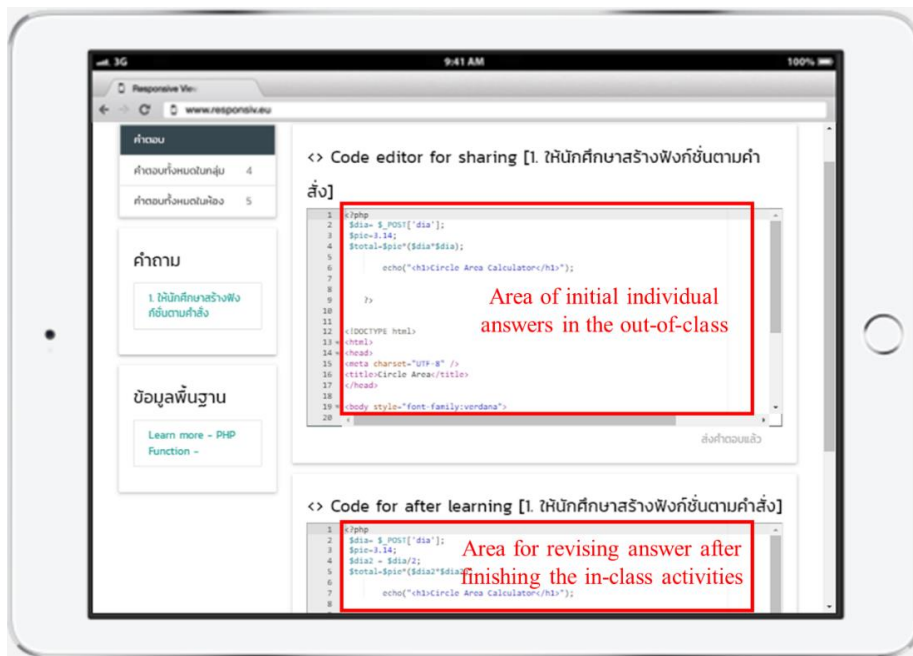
3G 9:41 AM 100%

Responsive Vie

www.responsiv.eu

คำตอบ

คำตอบทั้งหมดในกลุ่ม 4

คำตอบทั้งหมดในห้อง 5

คำถาม

1. ให้นักศึกษาสร้างฟังก์ชั่นตามคำสั่ง

ข้อมูลพื้นฐาน

Learn more - PHP Function -

<> Code editor for sharing [1. ให้นักศึกษาสร้างฟังก์ชั่นตามคำสั่ง]

1 <?php
2 $dia= $_POST['dia'];
3 $pie=3.14;
4 $total=$pie*($dia*$dia);
5
6 echo("<h1>Circle Area Calculator</h1>");
7
8
9 ?>
10
11
12 <!DOCTYPE html>
13 <html>
14 <head>
15 <meta charset="UTF-8" />
16 <title>Circle Area</title>
17 </head>
18
19 <body style="font-family:verdana">
20

Area of initial individual answers in the out-of-class

ส่งคำตอบแล้ว

<> Code for after learning [1. ให้นักศึกษาสร้างฟังก์ชั่นตามคำสั่ง]

1 <?php
2 $dia= $_POST['dia'];
3 $pie=3.14;
4 $dia2 = $dia/2;
5 $total=$pie*($dia2*$dia2
6
7 echo("<h1>Circle Area Calculator</h1>");
8

Area for revising answer after finishing the in-class activities